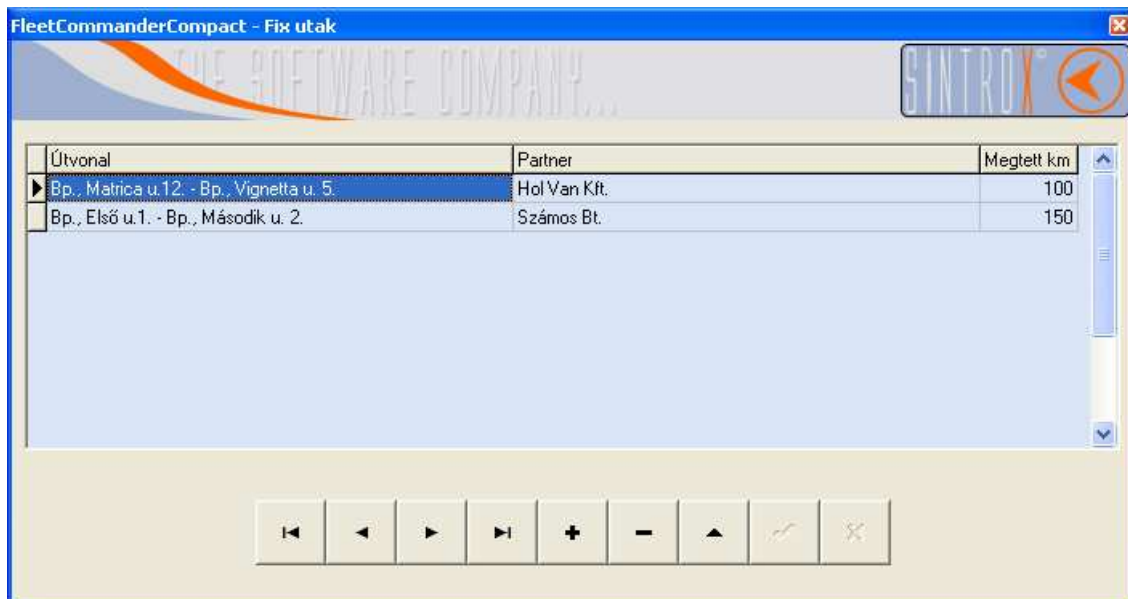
FleetCommanderCompact - Fix utak

THE SOFTWARE COMPANY...

SINTROX

| Útvonal | Partner | Megtett km |
|---|---|---|
| Bp., Matrica u.12. - Bp., Vignetta u. 5. | Hol Van Kft. | 100 |
| Bp., Első u.1. - Bp., Második u. 2. | Számos Bt. | 150 |